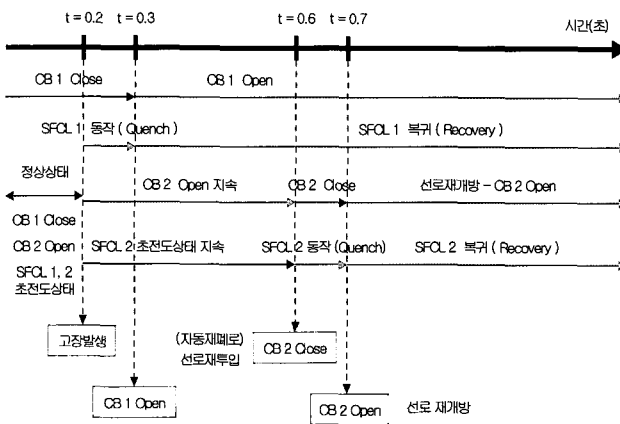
t = 0.2 t = 0.3 t = 0.6 t = 0.7

시간(초)

CB 1 Close

CB 1 Open

SFCL 1 동작 ( Quench )

SFCL 1 복귀 ( Recovery )

정상상태

CB 2 Open 지속

CB 2 Close

선로재개방 - CB 2 Open

CB 1 Close

CB 2 Open

SFCL 2 초전도상태 지속

SFCL 2 동작 (Quench)

SFCL 2 복귀 ( Recovery )

SFCL 1, 2 초전도상태

고장발생

(자동재폐로) 선로재투입

CB 2 Close

CB 1 Open

CB 2 Open

선로 재개방